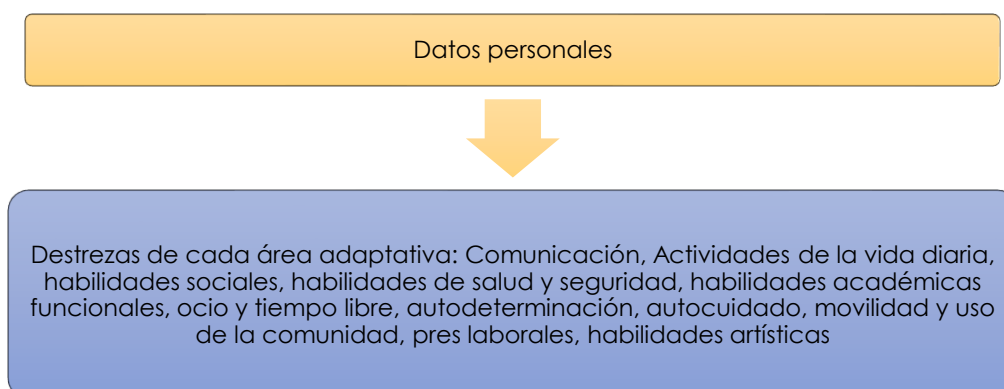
Datos personales

Destrezas de cada área adaptativa: Comunicación, Actividades de la vida diaria, habilidades sociales, habilidades de salud y seguridad, habilidades académicas funcionales, ocio y tiempo libre, autodeterminación, autocuidado, movilidad y uso de la comunidad, pres laborales, habilidades artísticas